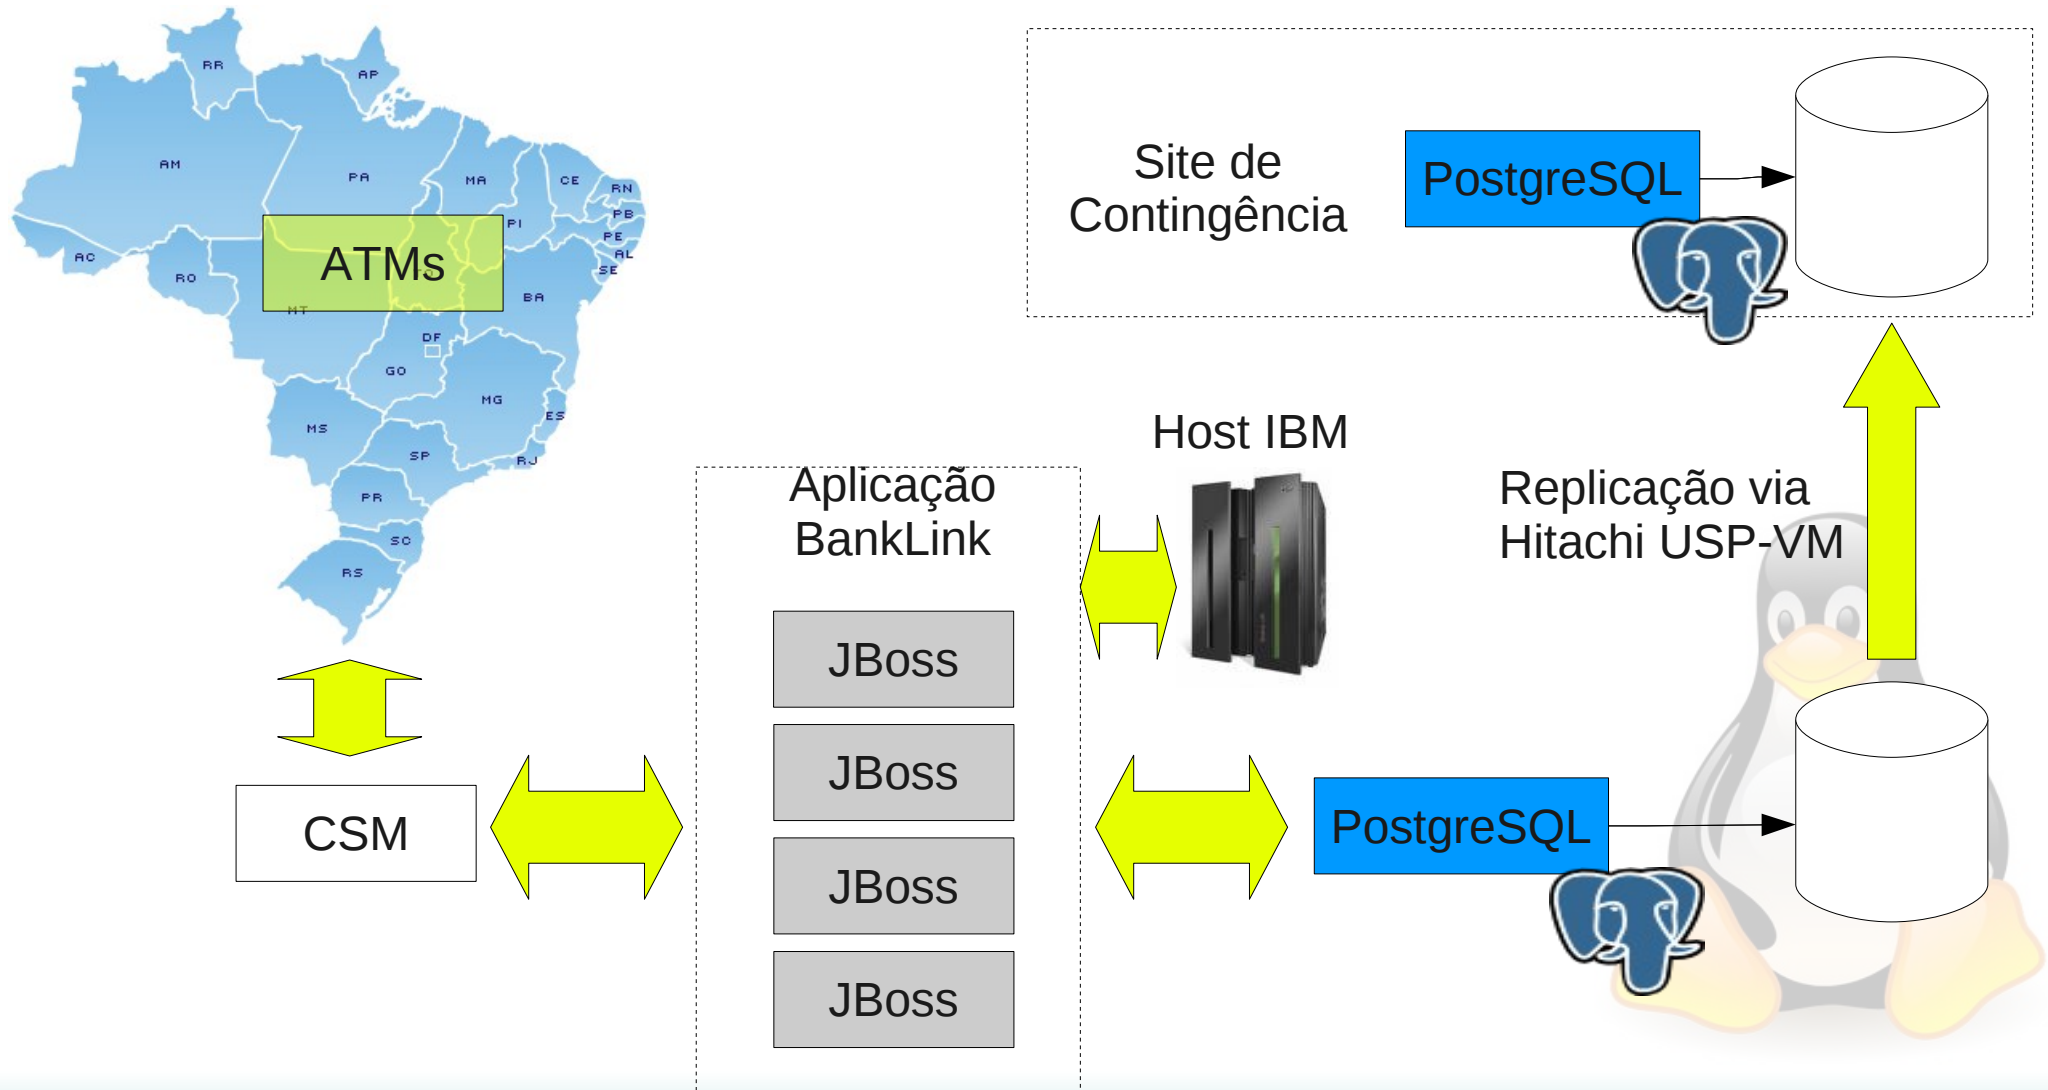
RR
AP
AM
PA
MA
CE
RN
PB
PE
AL
SE
PI
AC
RO
ATMs
MT
BA
DF
GO
MG
ES
MS
SP
RJ
PR
SC
RS

CSM

Aplicação BankLink

JBoss
JBoss
JBoss
JBoss

Host IBM

Site de Contingência

PostgreSQL

Replicação via Hitachi USP-VM

PostgreSQL